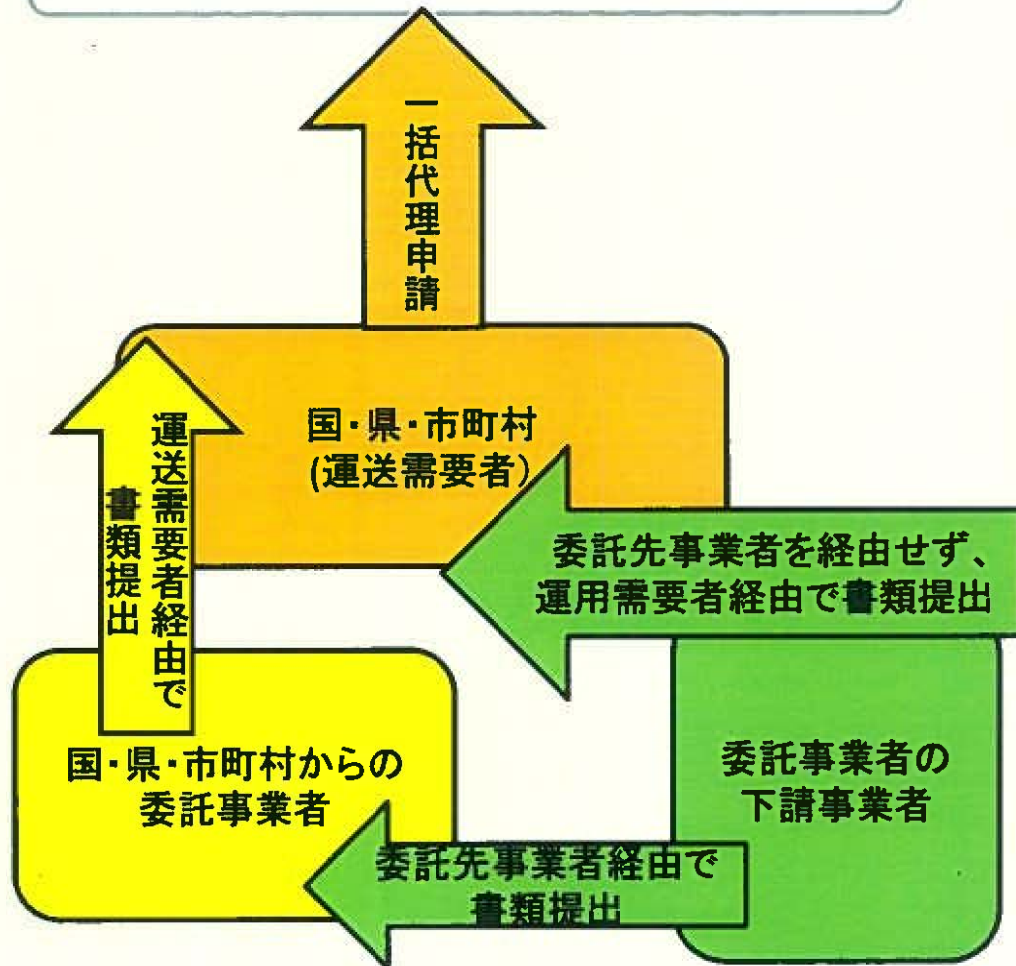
一括代理申請

国・県・市町村
(運送需要者)

運送需要者経由で
書類提出

委託先事業者を経由せず、
運用需要者経由で書類提出

国・県・市町村からの
委託事業者

委託事業者の
下請事業者

委託先事業者経由で
書類提出